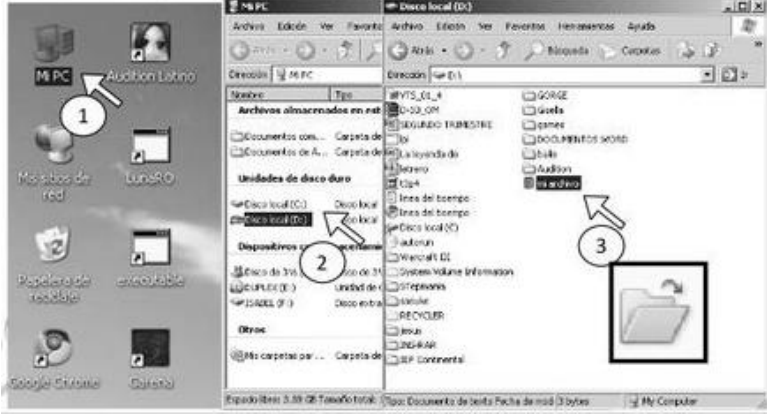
Mi PC
Audition Latino
1
Mis sitios de red
LunaRO
Papelera de reciclaje
executable
Google Chrome
Garena

Mi PC
Archivo Edición Ver Favoritos
Atrás
Dirección Mi PC
Nombre Tipo
Archivos almacenados en este
Documentos com... Carpeta de
Documentos de A... Carpeta de
Unidades de disco duro
Disco local (C:) Disco local
Disco local (D:) Disco local
Dispositivos con
Disco de 3½ Disco de 3½
CUPLEX (E:) Unidad de
ISABEL (F:) Disco extraí
Otros
Mis carpetas par... Carpeta de
2
Espacio libre: 3.39 GB Tamaño total:

Disco local (D:)
Archivo Edición Ver Favoritos Herramientas Ayuda
Atrás Búsqueda Carpetas
Dirección D:\
VTS_01_4
D-33_OM
SEGUNDO TRIMESTRE
bi
La leyenda de
tercero
t3p4
linea del tiempo
linea del tiempo
Disco local (C)
autorun
Warcraft III
System Volume Information
STEPMANIA
Varios
RECYCLER
Jesus
2NDFAIR
SEP Continental
GORGE
Gisela
games
DOCUMENTOS WORD
bailo
Audition
mi archivo
3
Tipo: Documento de texto Fecha de mod 3 bytes My Computer